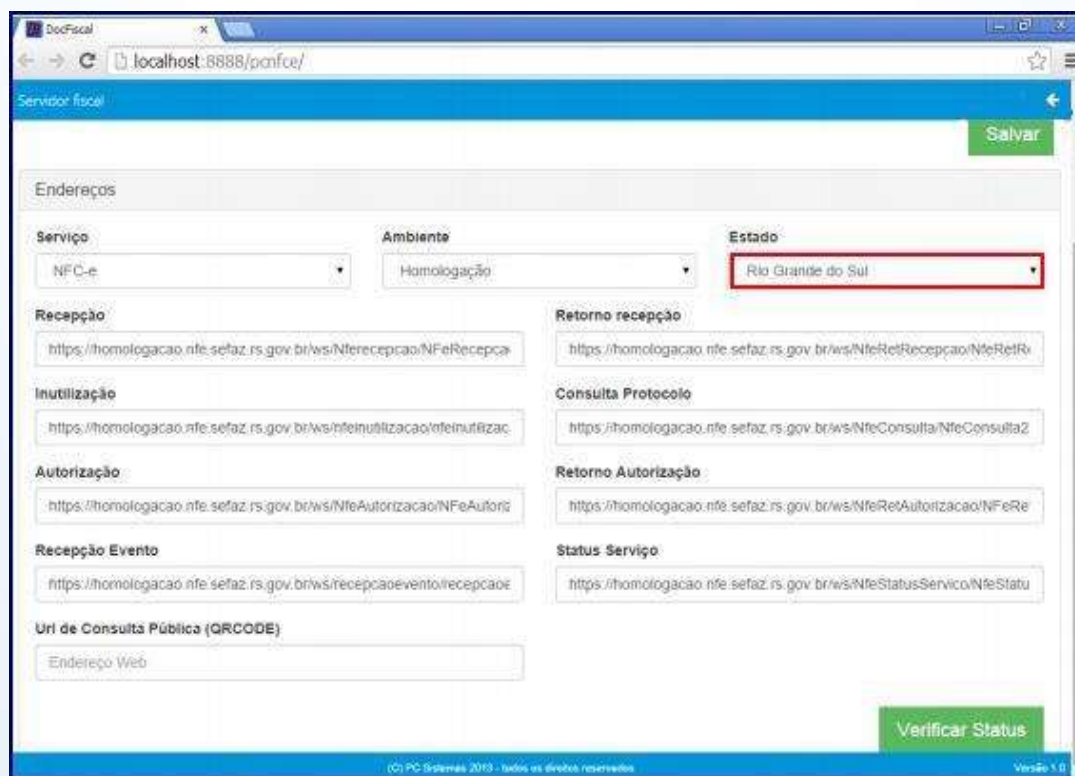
DocFiscal ×

localhost:8888/pcnfce/

Servidor fiscal

Salvar

Endereços

Serviço
NFC-e

Ambiente
Homologação

Estado
Rio Grande do Sul

Recepção
https://homologacao.nfe.sefaz.rs.gov.br/ws/Nferecepcao/NFeRecepca

Retorno recepção
https://homologacao.nfe.sefaz.rs.gov.br/ws/NfeRetRecepcao/NfeRetR

Inutilização
https://homologacao.nfe.sefaz.rs.gov.br/ws/nfeinutilizacao/nfeinutilizac

Consulta Protocolo
https://homologacao.nfe.sefaz.rs.gov.br/ws/NfeConsulta/NfeConsulta2

Autorização
https://homologacao.nfe.sefaz.rs.gov.br/ws/NfeAutorizacao/NFeAutoriz

Retorno Autorização
https://homologacao.nfe.sefaz.rs.gov.br/ws/NfeRetAutorizacao/NFeRe

Recepção Evento
https://homologacao.nfe.sefaz.rs.gov.br/ws/recepcaoevento/recepcaoe

Status Serviço
https://homologacao.nfe.sefaz.rs.gov.br/ws/NfeStatusServico/NfeStatu

Url de Consulta Pública (QRCODE)
Endereço Web

Verificar Status

(C) PC Sistemas 2013 - todos os direitos reservados

Versão 1.0